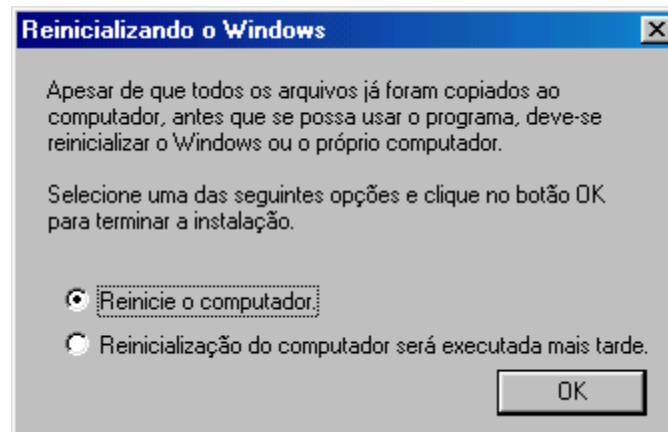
Reinicializando o Windows

Apesar de que todos os arquivos já foram copiados ao computador, antes que se possa usar o programa, deve-se reinicializar o Windows ou o próprio computador.

Selecione uma das seguintes opções e clique no botão OK para terminar a instalação.

Reinicie o computador.

Reinicialização do computador será executada mais tarde.

OK